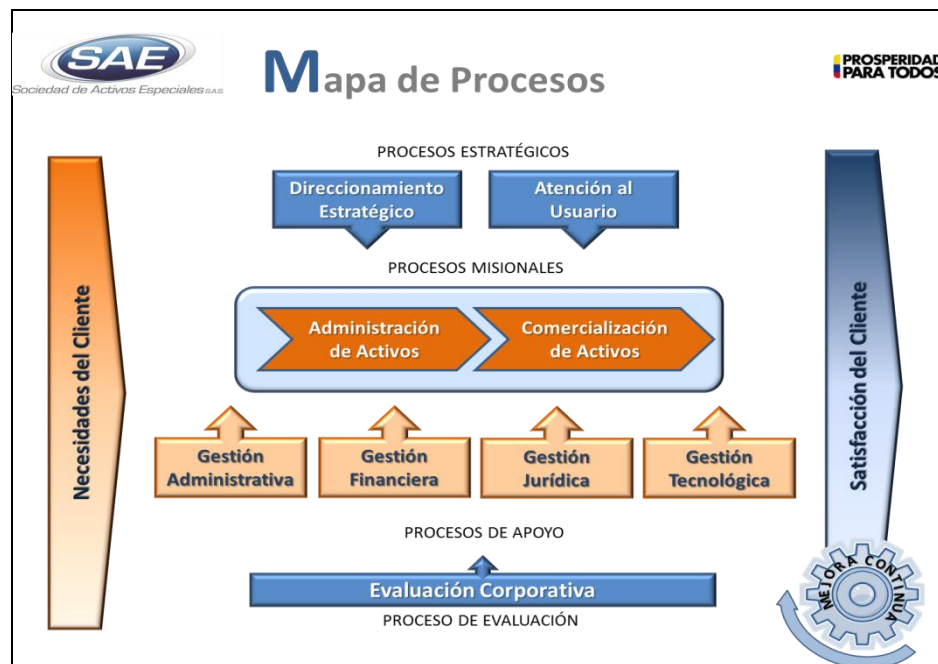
SAE
Sociedad de Activos Especiales S.A.S

Mapa de Procesos

PROSPERIDAD PARA TODOS

Necesidades del Cliente

PROCESOS ESTRATÉGICOS

Direccionamiento Estratégico

Atención al Usuario

PROCESOS MISIONALES

Administración de Activos

Comercialización de Activos

Gestión Administrativa

Gestión Financiera

Gestión Jurídica

Gestión Tecnológica

PROCESOS DE APOYO

Evaluación Corporativa

PROCESO DE EVALUACIÓN

Satisfacción del Cliente

MEJORA CONTINUA